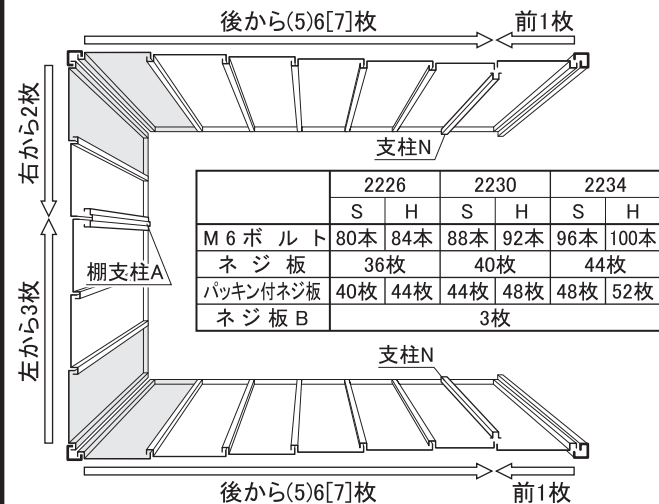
後から(5)6[7]枚

前1枚

右から2枚

支柱N

|  | 2226 | | 2230 | | 2234 | |
|---|---|---|---|---|---|---|
|  | S | H | S | H | S | H |
| M6ボルト | 80本 | 84本 | 88本 | 92本 | 96本 | 100本 |
| ネジ板 | 36枚 | | 40枚 | | 44枚 | |
| パッキン付ネジ板 | 40枚 | 44枚 | 44枚 | 48枚 | 48枚 | 52枚 |
| ネジ板B | 3枚 | | | | | |

棚支柱A

左から3枚

支柱N

後から(5)6[7]枚

前1枚